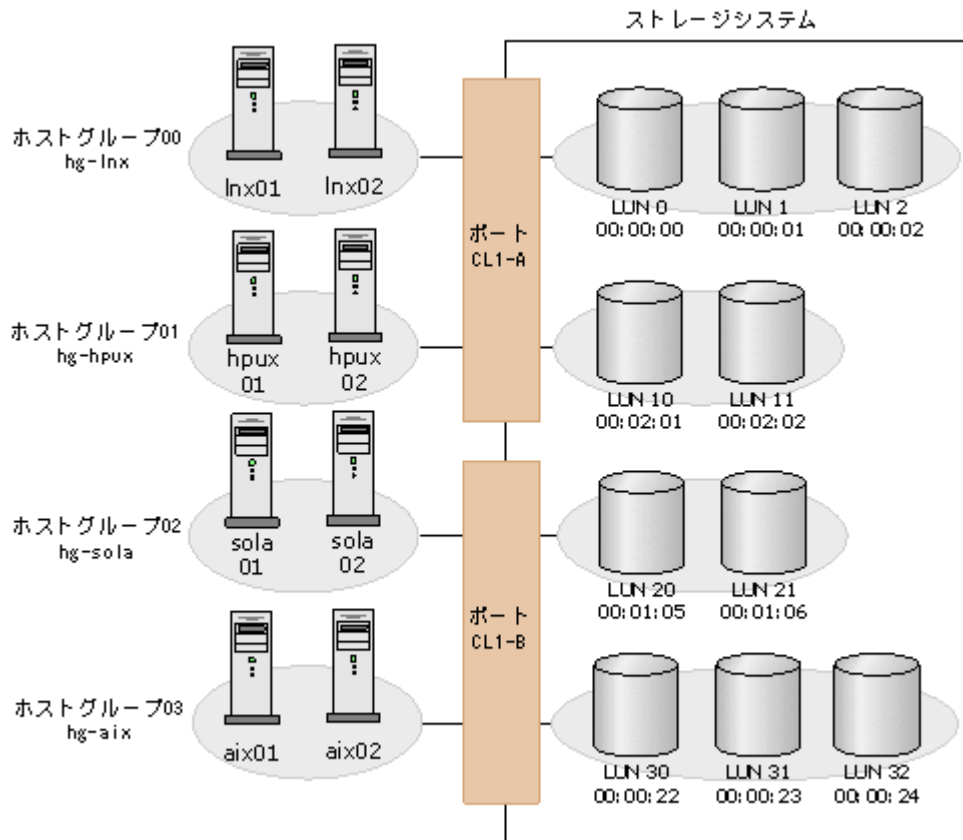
ストレージシステム

ホストグループ00
hg-lnx
lnx01 lnx02

ホストグループ01
hg-hpux
hpux 01 hpux 02

ホストグループ02
hg-sola
sola 01 sola 02

ホストグループ03
hg-aix
aix01 aix02

ポート
CL1-A

ポート
CL1-B

LUN 0
00:00:00
LUN 1
00:00:01
LUN 2
00:00:02

LUN 10
00:02:01
LUN 11
00:02:02

LUN 20
00:01:05
LUN 21
00:01:06

LUN 30
00:00:22
LUN 31
00:00:23
LUN 32
00:00:24